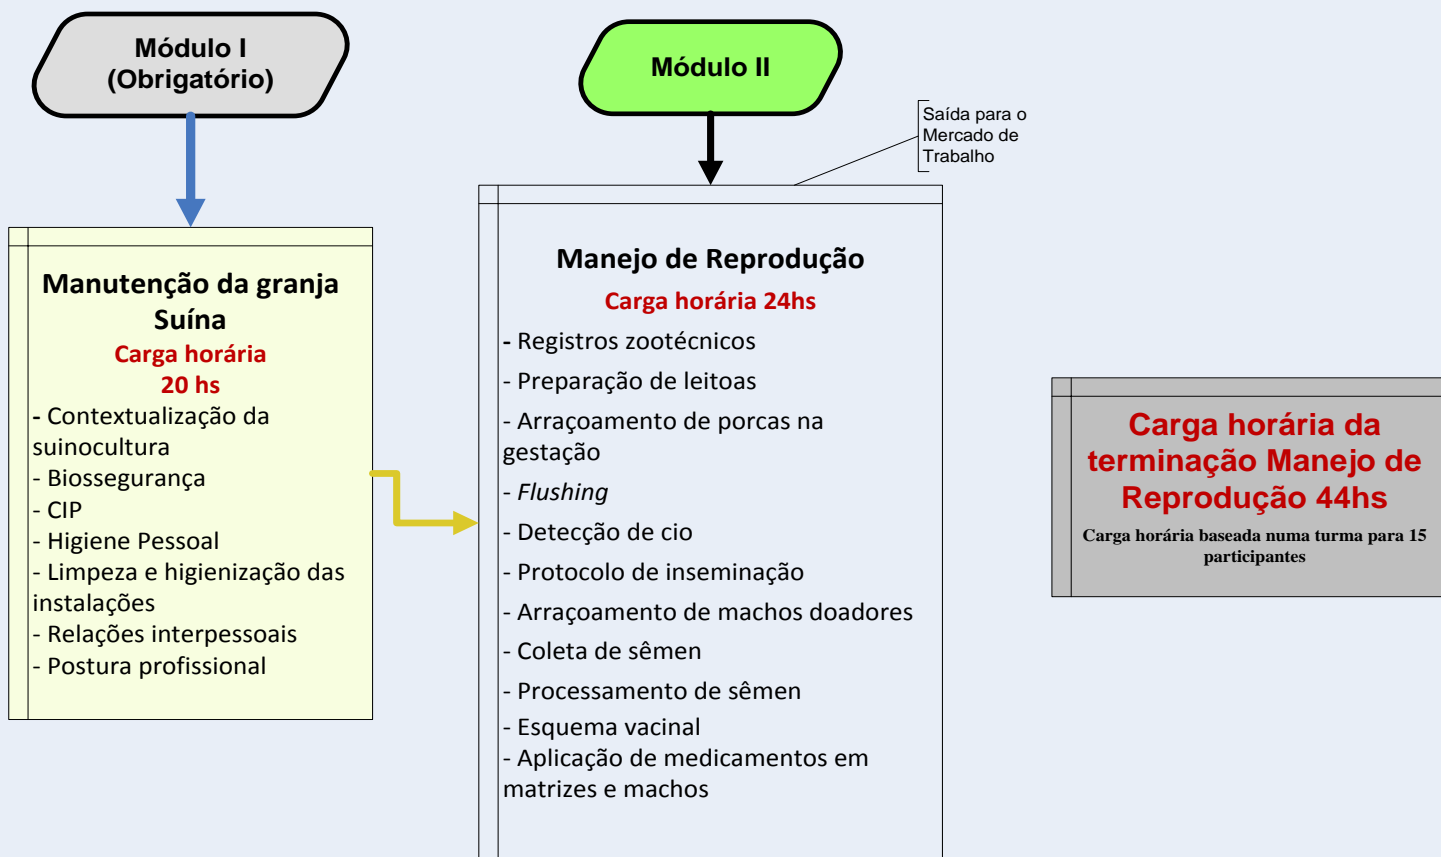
Módulo I
(Obrigatório)

Módulo II

Saída para o Mercado de Trabalho

Manutenção da granja Suína
Carga horária
20 hs
- Contextualização da suinocultura
- Biossegurança
- CIP
- Higiene Pessoal
- Limpeza e higienização das instalações
- Relações interpessoais
- Postura profissional

Manejo de Reprodução
Carga horária 24hs
- Registros zootécnicos
- Preparação de leitoas
- Arraçoamento de porcas na gestação
- *Flushing*
- Detecção de cio
- Protocolo de inseminação
- Arraçoamento de machos doadores
- Coleta de sêmen
- Processamento de sêmen
- Esquema vacinal
- Aplicação de medicamentos em matrizes e machos

Carga horária da terminação Manejo de Reprodução 44hs
Carga horária baseada numa turma para 15 participantes